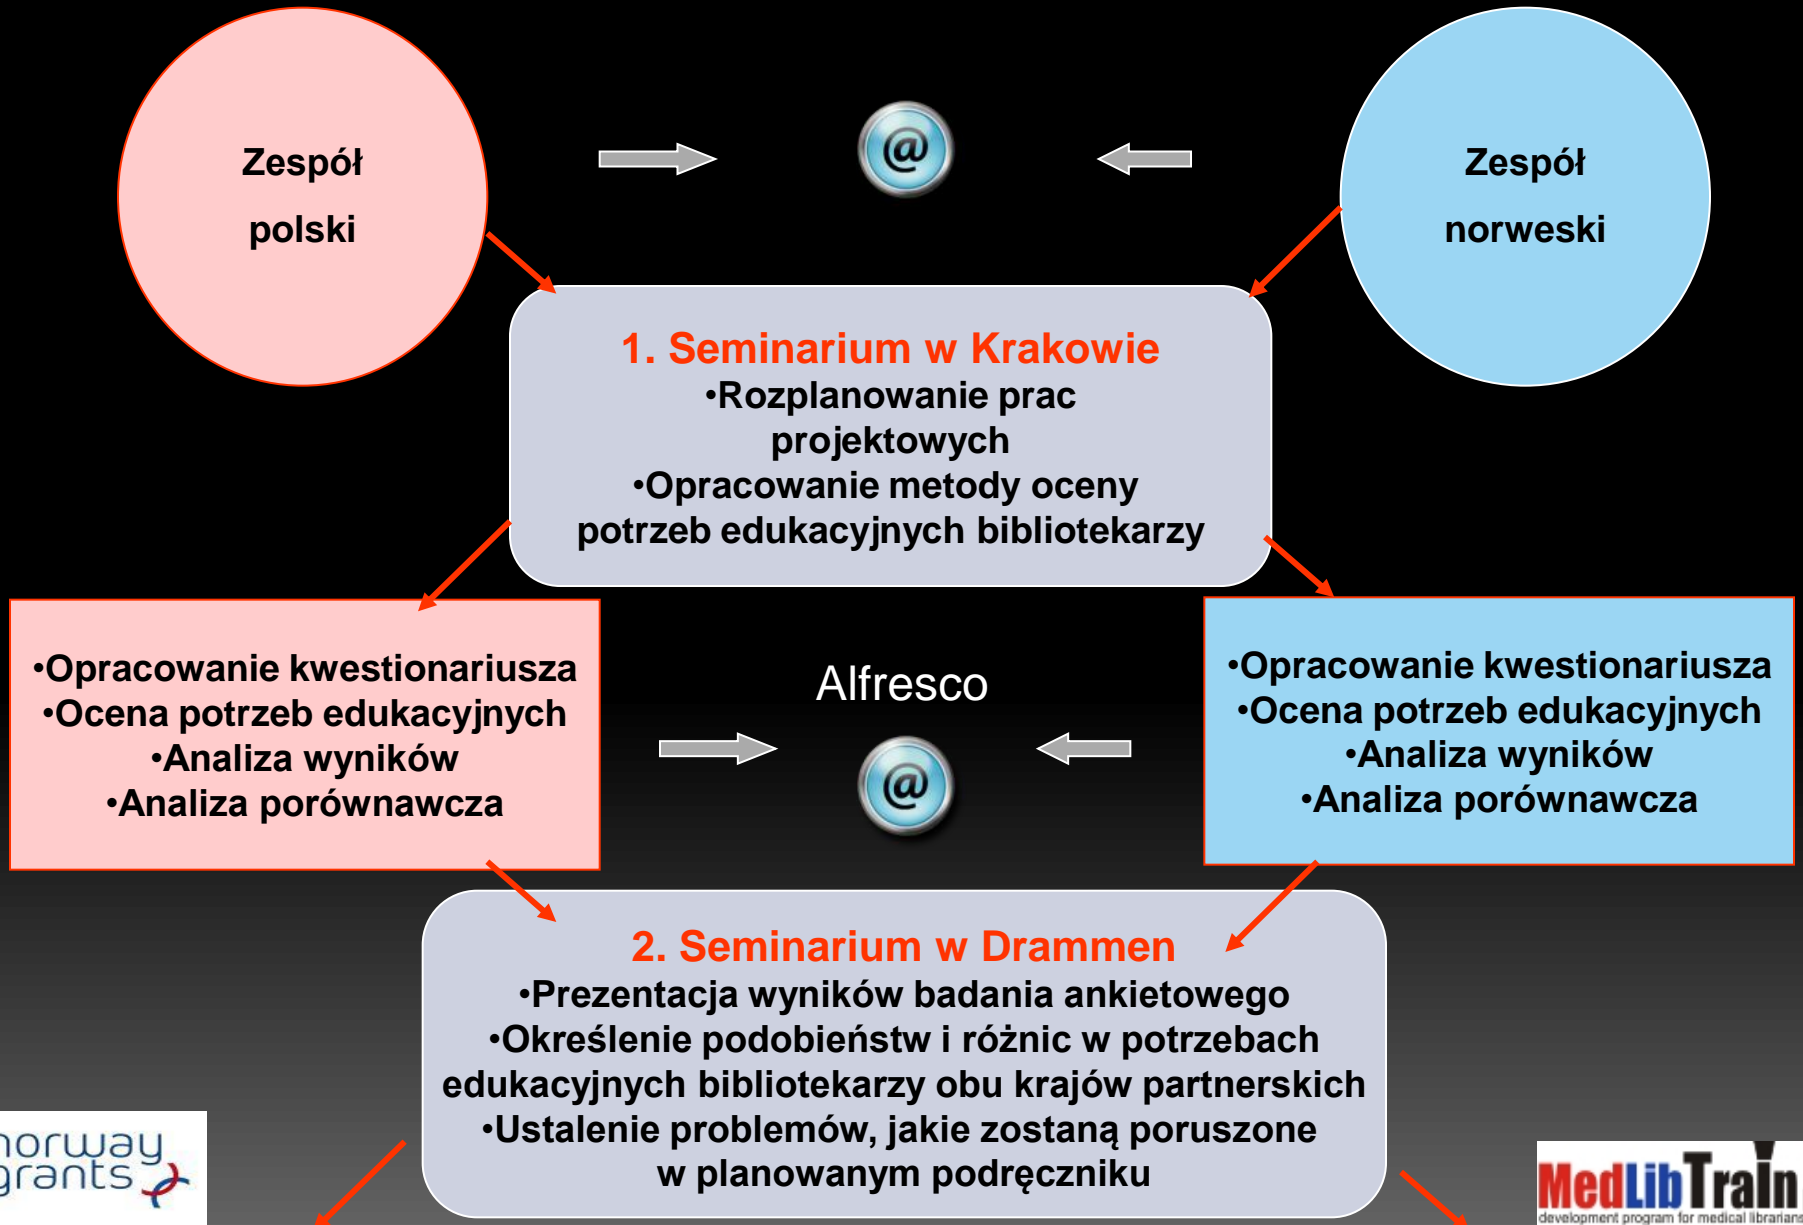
Zespół polski

@

Zespół norweski

1. Seminarium w Krakowie
•Rozplanowanie prac projektowych
•Opracowanie metody oceny potrzeb edukacyjnych bibliotekarzy

•Opracowanie kwestionariusza
•Ocena potrzeb edukacyjnych
•Analiza wyników
•Analiza porównawcza

Alfresco

@

•Opracowanie kwestionariusza
•Ocena potrzeb edukacyjnych
•Analiza wyników
•Analiza porównawcza

2. Seminarium w Drammen
•Prezentacja wyników badania ankietowego
•Określenie podobieństw i różnic w potrzebach edukacyjnych bibliotekarzy obu krajów partnerskich
•Ustalenie problemów, jakie zostaną poruszone w planowanym podręczniku

norway grants

MedLibTrain
development program for medical librarians